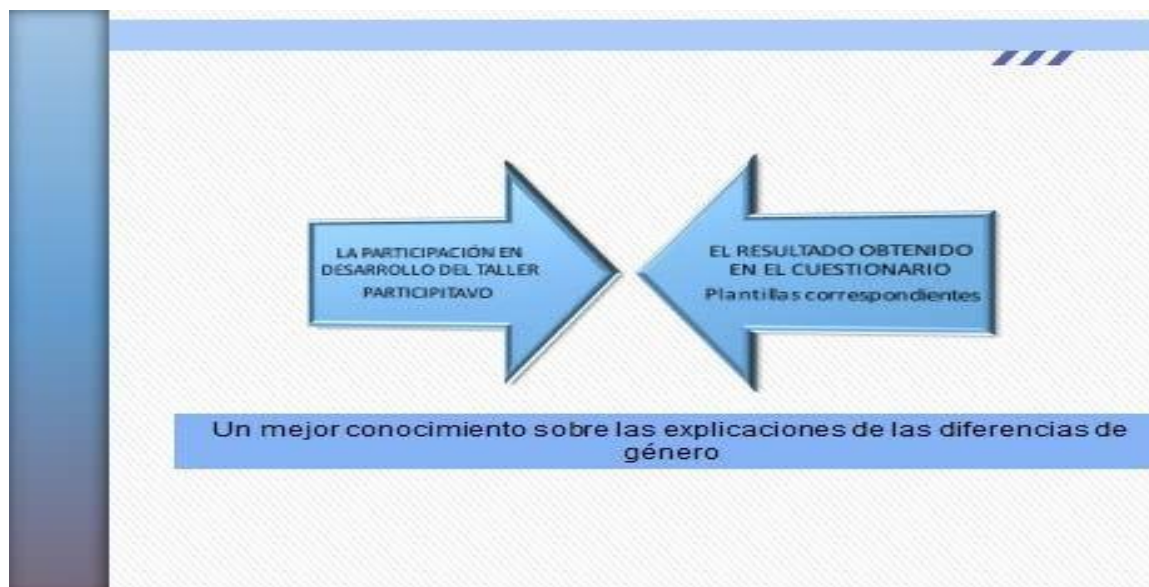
LA PARTICIPACIÓN EN DESARROLLO DEL TALLER PARTICIPITAVO

EL RESULTADO OBTENIDO EN EL CUESTIONARIO
Plantillas correspondientes

Un mejor conocimiento sobre las explicaciones de las diferencias de género